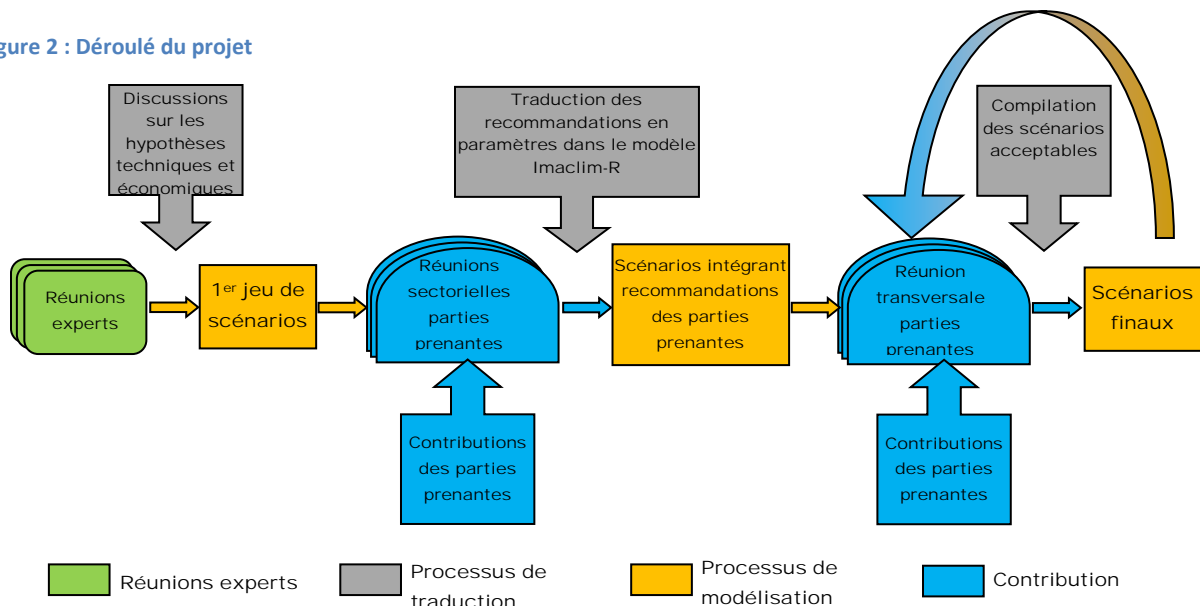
gure 2 : Déroulé du projet

Discussions sur les hypothèses techniques et économiques

Traduction des recommandations en paramètres dans le modèle Imaclim-R

Compilation des scénarios acceptables

Réunions experts

1$^{er}$ jeu de scénarios

Réunions sectorielles parties prenantes

Scénarios intégrant recommandations des parties prenantes

Réunion transversale parties prenantes

Scénarios finaux

Contributions des parties prenantes

Contributions des parties prenantes

Réunions experts

Processus de traduction

Processus de modélisation

Contribution